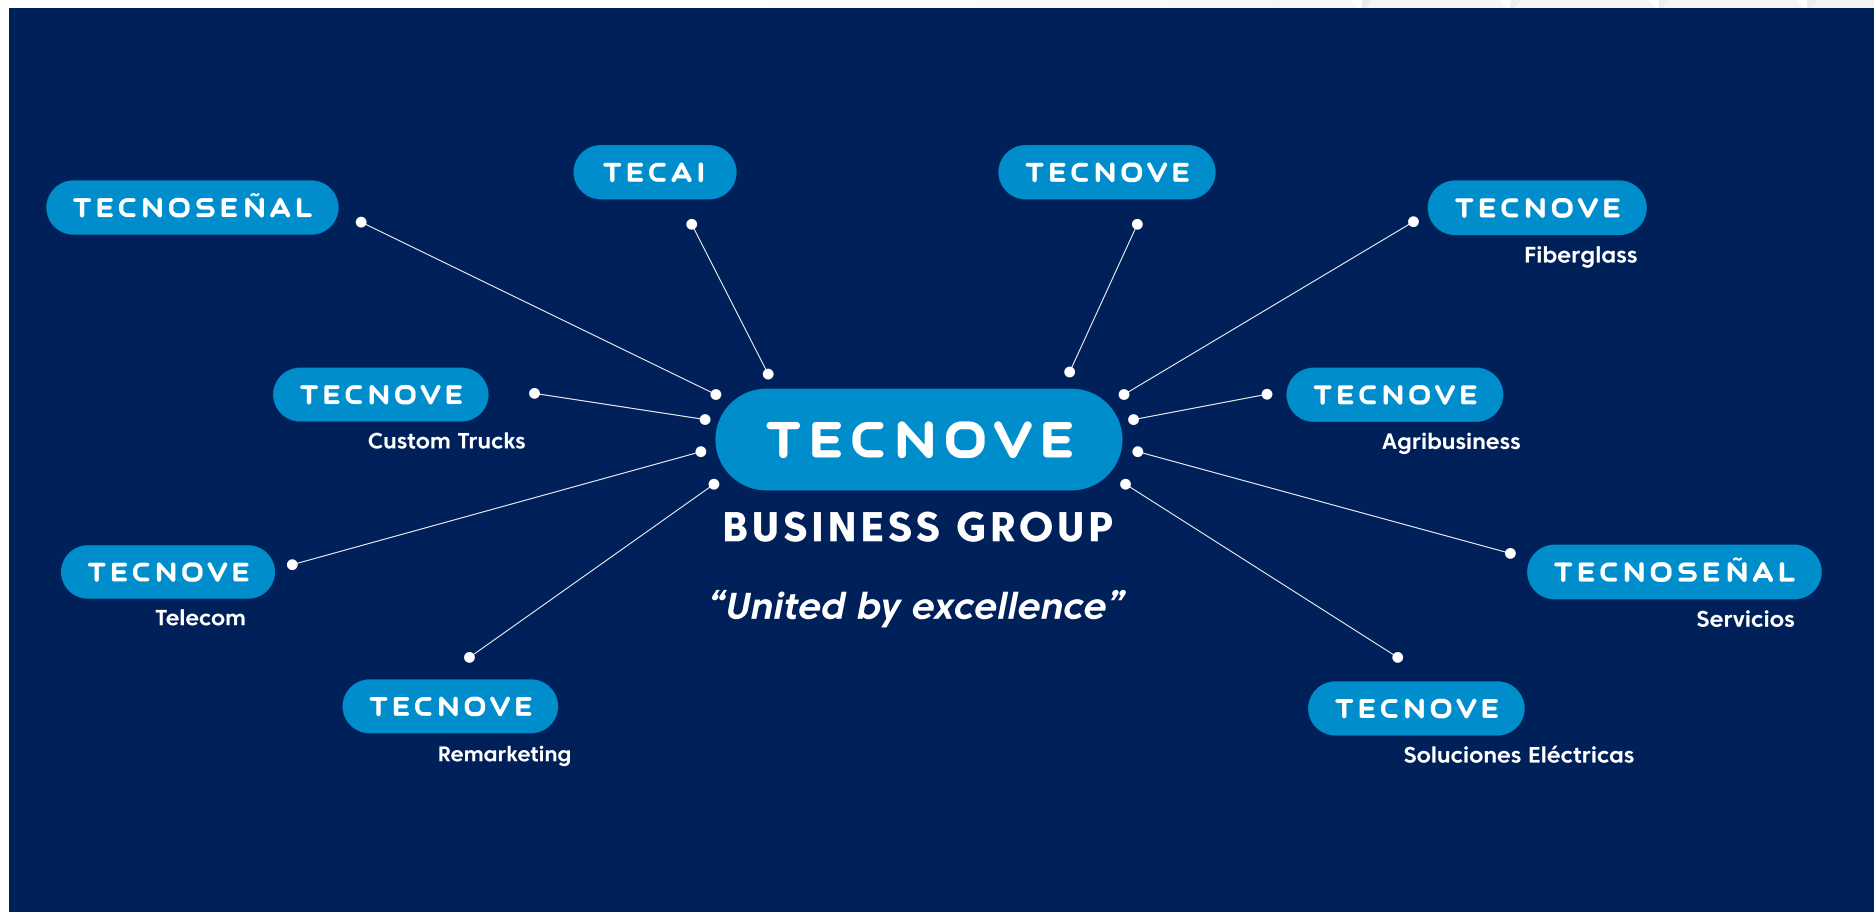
TECNOSEÑAL

TECAI

TECNOVE

TECNOVE
Fiberglass

TECNOVE
Custom Trucks

TECNOVE
BUSINESS GROUP

“United by excellence”

TECNOVE
Agribusiness

TECNOVE
Telecom

TECNOSEÑAL
Servicios

TECNOVE
Remarketing

TECNOVE
Soluciones Eléctricas